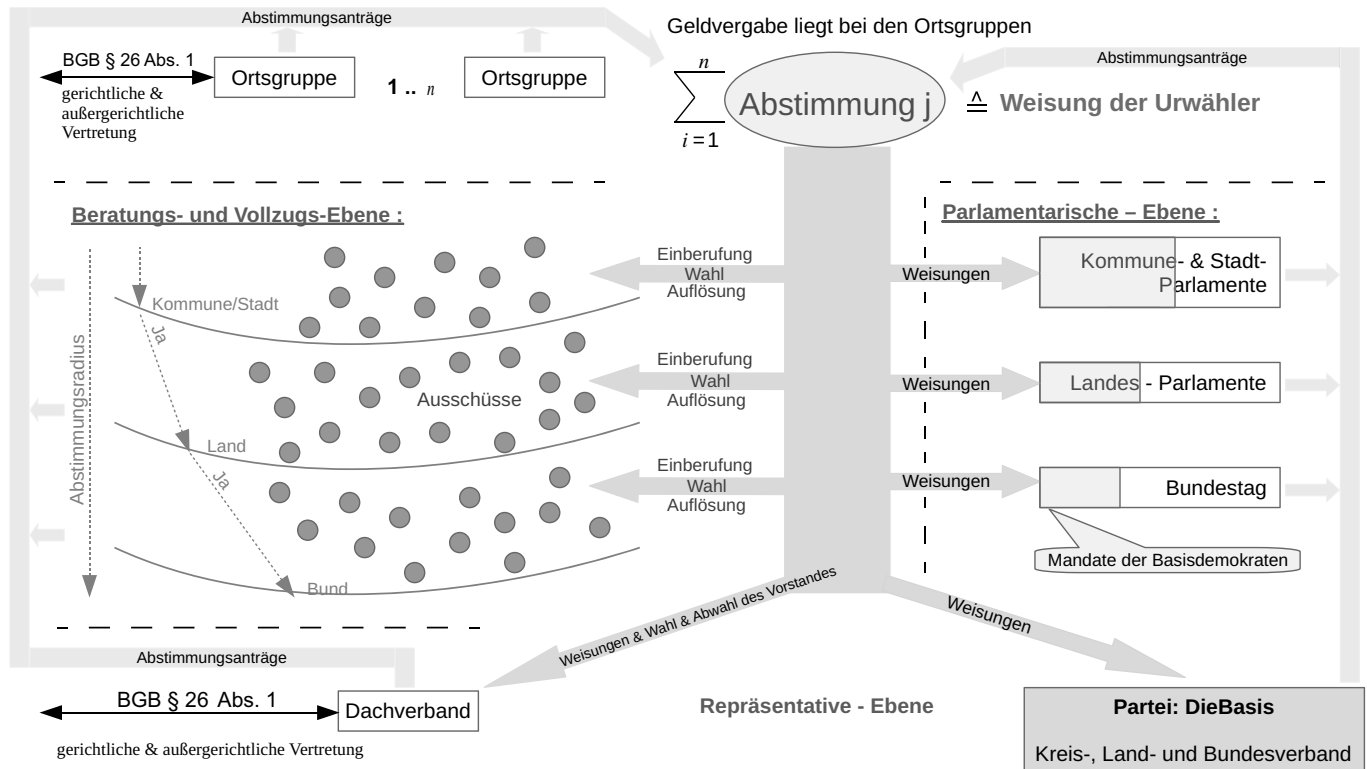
Abstimmungsanträge

BGB § 26 Abs. 1

gerichtliche & außergerichtliche Vertretung

Ortsgruppe

**1 ..** $n$

Ortsgruppe

Geldvergabe liegt bei den Ortsgruppen

$\sum_{i=1}^{n}$ Abstimmung j $\triangleq$ **Weisung der Urwähler**

Abstimmungsanträge

**Beratungs- und Vollzugs-Ebene :**

Abstimmungsradius

Kommune/Stadt

Ja

Ausschüsse

Land

Ja

Bund

Einberufung
Wahl
Auflösung

Einberufung
Wahl
Auflösung

Einberufung
Wahl
Auflösung

**Parlamentarische – Ebene :**

Weisungen

Kommune- & Stadt-Parlamente

Weisungen

Landes - Parlamente

Weisungen

Bundestag

Mandate der Basisdemokraten

Weisungen & Wahl & Abwahl des Vorstandes

Weisungen

Abstimmungsanträge

BGB § 26 Abs. 1

Dachverband

gerichtliche & außergerichtliche Vertretung

**Repräsentative - Ebene**

**Partei: DieBasis**

Kreis-, Land- und Bundesverband